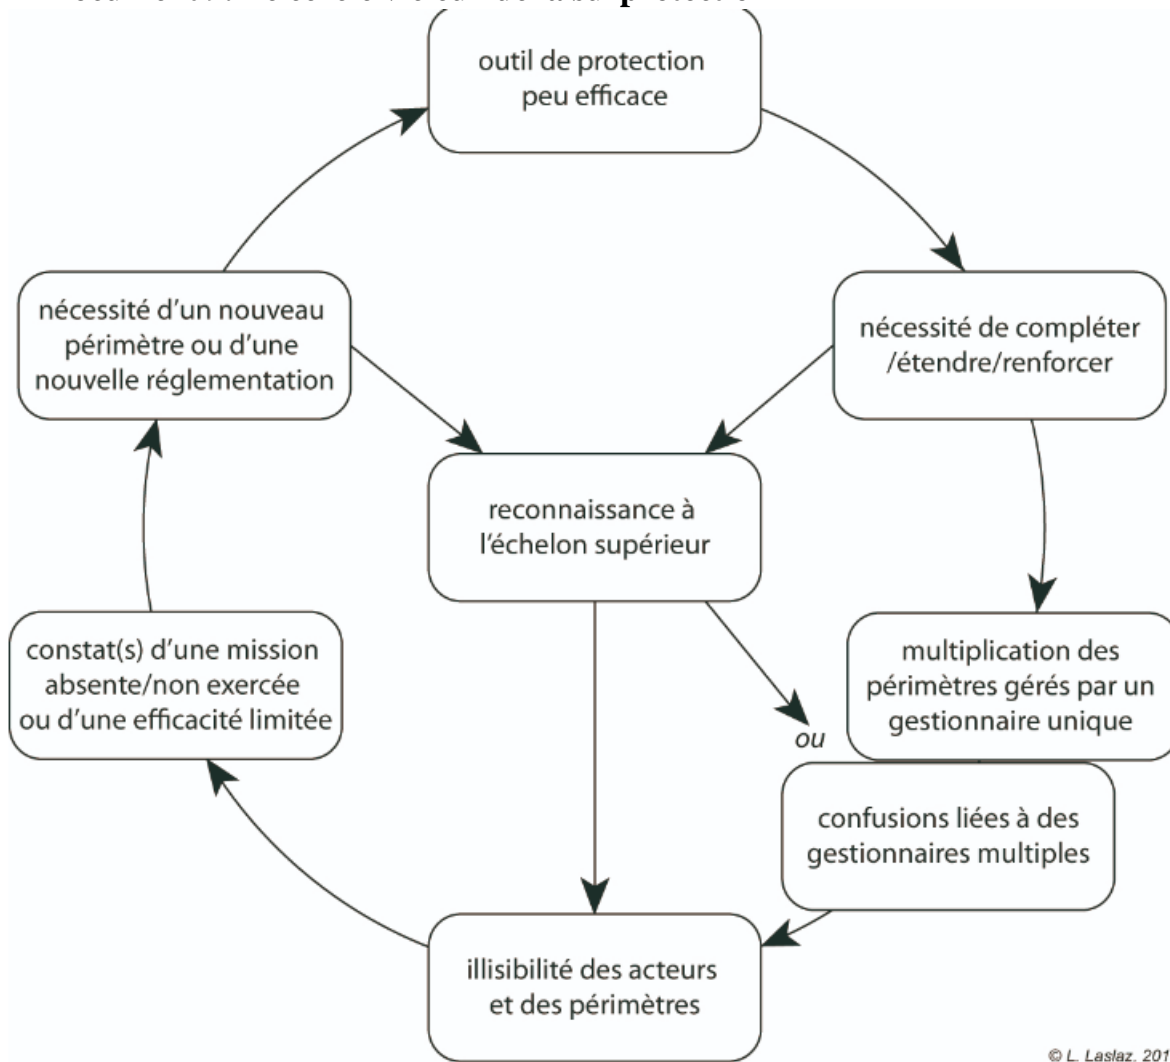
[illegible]

outil de protection peu efficace

nécessité de compléter /étendre/renforcer

nécessité d'un nouveau périmètre ou d'une nouvelle réglementation

reconnaissance à l'échelon supérieur

multiplication des périmètres gérés par un gestionnaire unique

ou

confusions liées à des gestionnaires multiples

constat(s) d'une mission absente/non exercée ou d'une efficacité limitée

illisibilité des acteurs et des périmètres

© L. Laslaz. 201